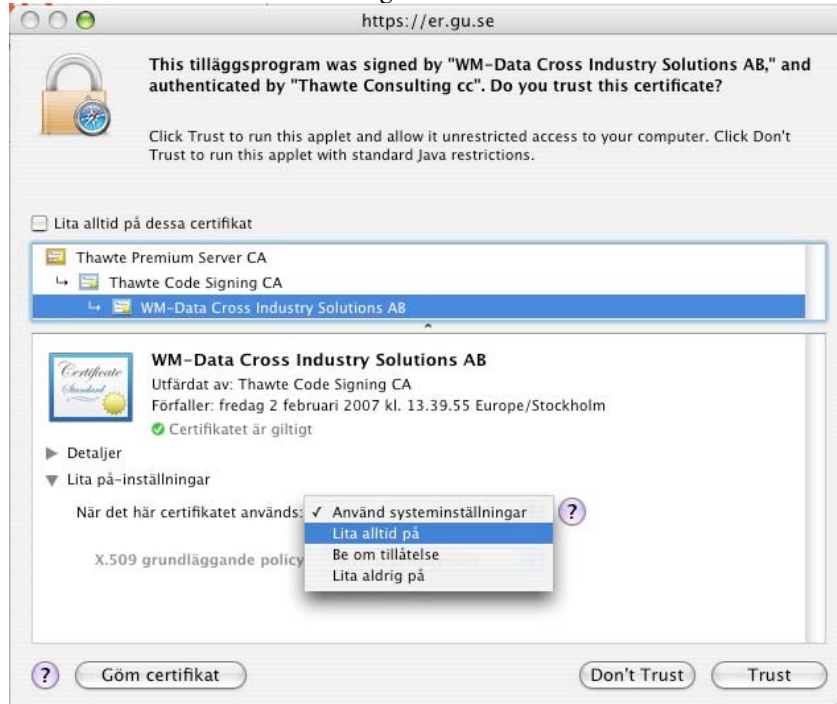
https://er.gu.se

This tilläggsprogram was signed by "WM-Data Cross Industry Solutions AB," and authenticated by "Thawte Consulting cc". Do you trust this certificate?

Click Trust to run this applet and allow it unrestricted access to your computer. Click Don't Trust to run this applet with standard Java restrictions.

Lita alltid på dessa certifikat

Thawte Premium Server CA
Thawte Code Signing CA
WM-Data Cross Industry Solutions AB

Certificate Standard

WM-Data Cross Industry Solutions AB
Utfärdat av: Thawte Code Signing CA
Förfaller: fredag 2 februari 2007 kl. 13.39.55 Europe/Stockholm
Certifikatet är giltigt

Detaljer
Lita på-inställningar

När det här certifikatet används: ✓ Använd systeminställningar
Lita alltid på
Be om tillåtelse
Lita aldrig på

X.509 grundläggande policy

?

?
Göm certifikat
Don't Trust
Trust